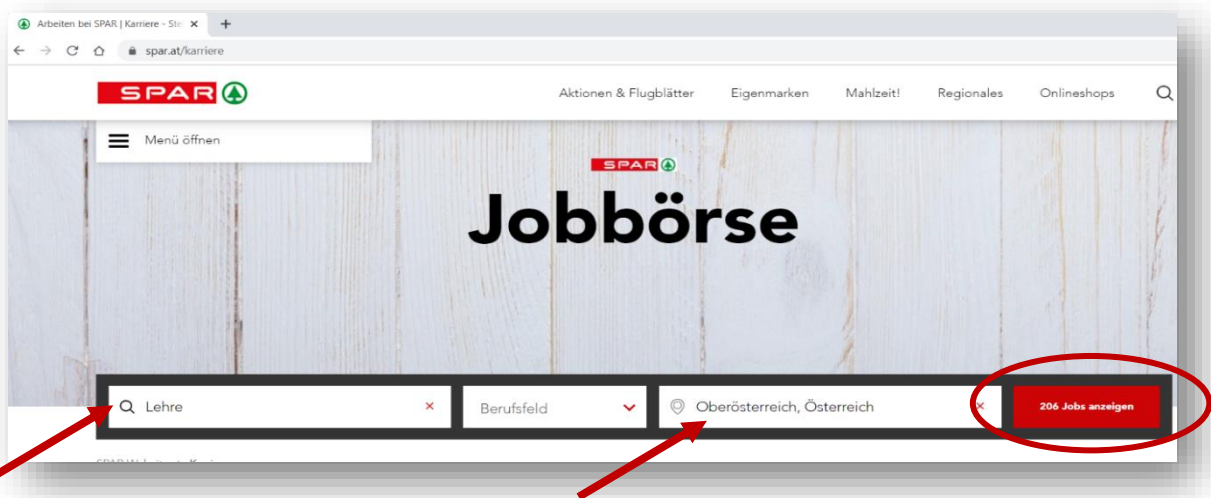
Arbeiten bei SPAR | Karriere - Ste ×
+
spar.at/karriere

SPAR

Aktionen & Flugblätter
Eigenmarken
Mahlzeit!
Regionales
Onlineshops

Menü öffnen

SPAR

Jobbörse

Lehre ×

Berufsfeld

Oberösterreich, Österreich ×

206 Jobs anzeigen

SPAR Website > Karriere